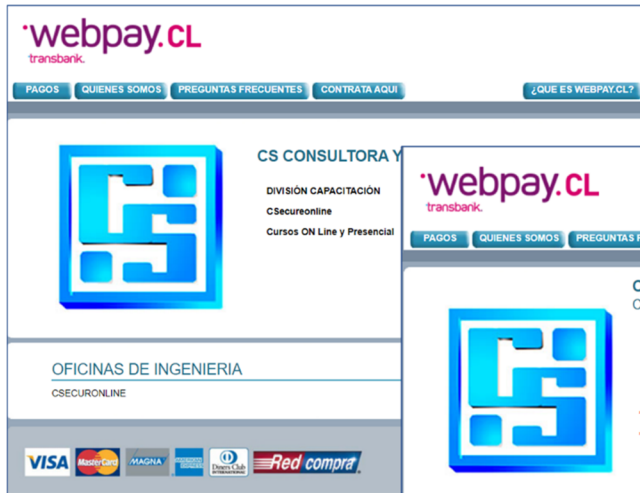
webpay.CL
transbank.

PAGOS QUIENES SOMOS PREGUNTAS FRECUENTES CONTRATA AQUI ¿QUE ES WEBPAY.CL?

CS CONSULTORA Y

DIVISIÓN CAPACITACIÓN
CSecureonline
Cursos ON Line y Presencial

OFICINAS DE INGENIERIA
CSECURONLINE

VISA MasterCard MAGNA AMERICAN EXPRESS Diners Club INTERNATIONAL Red compra

webpay.CL
transbank.

PAGOS QUIENES SOMOS PREGUNTAS F

C
C